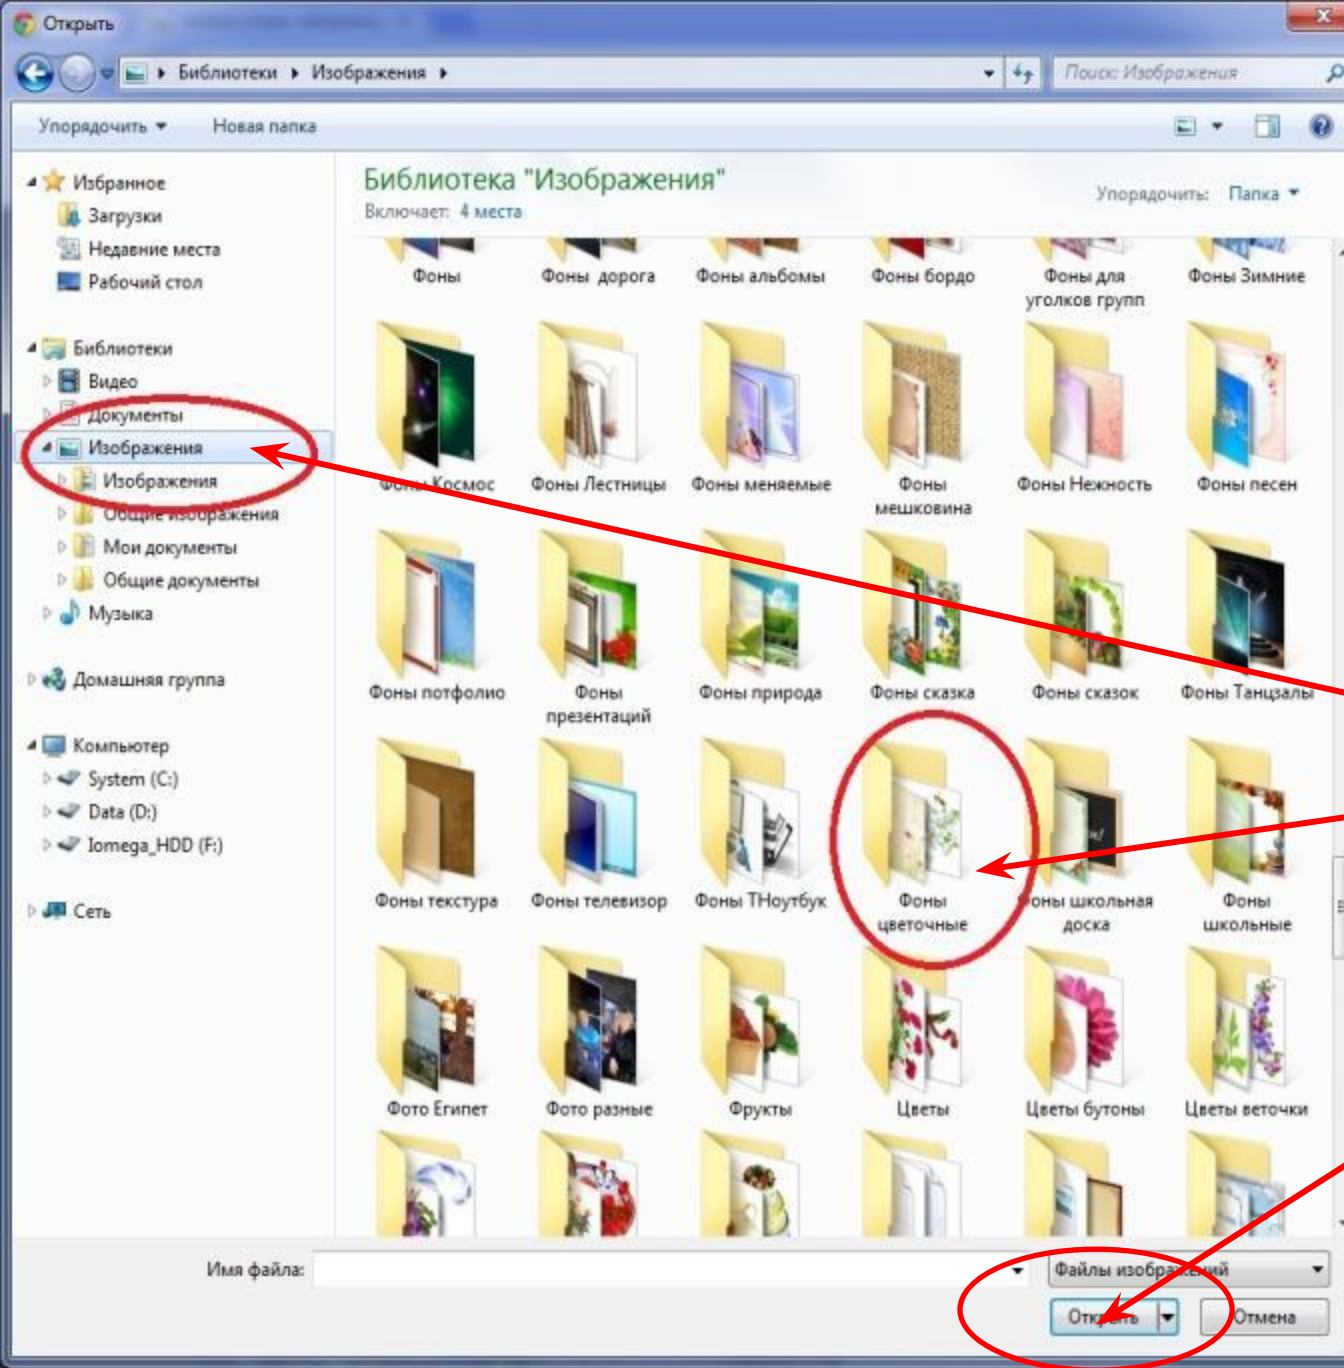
Открыть

Библиотеки ▸ Изображения ▸

Поиск: Изображения

Упорядочить ▾ Новая папка

Избранное
Загрузки
Недавние места
Рабочий стол

Библиотеки
Видео
Документы
Изображения
Изображения
Общие изображения
Мои документы
Общие документы
Музыка

Домашняя группа

Компьютер
System (C:)
Data (D:)
Iomega_HDD (F:)

Сеть

Библиотека "Изображения"
Включает: 4 места

Упорядочить: Папка ▾

Фоны
Фоны дорога
Фоны альбомы
Фоны бордо
Фоны для уголков групп
Фоны Зимние
Фоны Космос
Фоны Лестницы
Фоны меняемые
Фоны мешковина
Фоны Нежность
Фоны песен
Фоны потфолио
Фоны презентаций
Фоны природа
Фоны сказка
Фоны сказок
Фоны Танцзалы
Фоны текстура
Фоны телевизор
Фоны ТНоутбук
Фоны цветочные
Фоны школьная доска
Фоны школьные
Фото Египет
Фото разные
Фрукты
Цветы
Цветы бутоны
Цветы веточки

Имя файла:
Файлы изображений
Открыть
Отмена